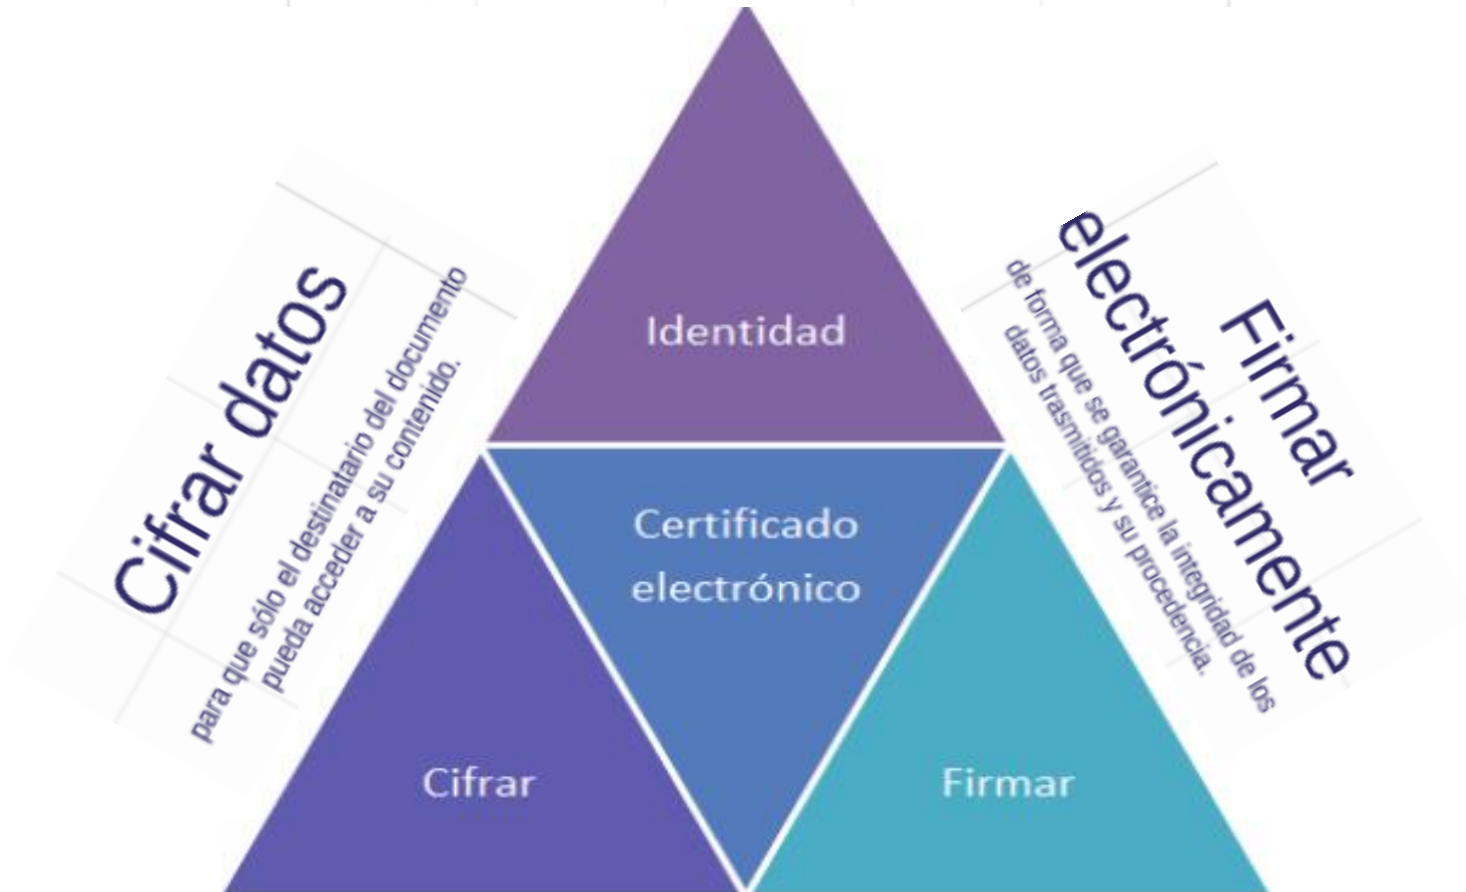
Cifrar datos

para que sólo el destinatario del documento pueda acceder a su contenido.

Identidad

Certificado electrónico

Cifrar

Firmar

Firmar electrónicamente

de forma que se garantice la integridad de los datos trasmitidos y su procedencia.